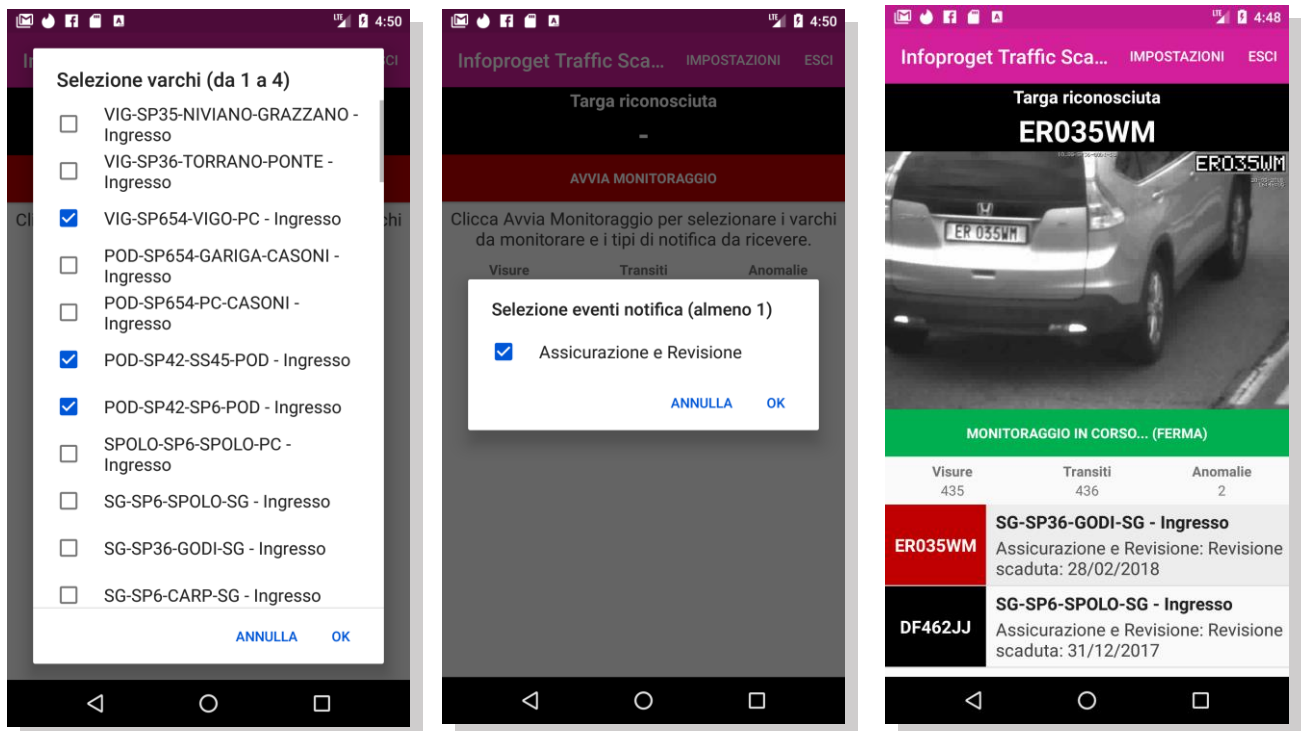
4:50

In ESCI

Selezione varchi (da 1 a 4)

VIG-SP35-NIVIANO-GRAZZANO - Ingresso
VIG-SP36-TORRANO-PONTE - Ingresso
VIG-SP654-VIGO-PC - Ingresso
POD-SP654-GARIGA-CASONI - Ingresso
POD-SP654-PC-CASONI - Ingresso
POD-SP42-SS45-POD - Ingresso
POD-SP42-SP6-POD - Ingresso
SPOLO-SP6-SPOLO-PC - Ingresso
SG-SP6-SPOLO-SG - Ingresso
SG-SP36-GODI-SG - Ingresso
SG-SP6-CARP-SG - Ingresso

ANNULLA OK

Cli rchi

4:50

Infoproget Traffic Sca... IMPOSTAZIONI ESCI

Targa riconosciuta

-

AVVIA MONITORAGGIO

Clicca Avvia Monitoraggio per selezionare i varchi da monitorare e i tipi di notifica da ricevere.

Visure Transiti Anomalie

Selezione eventi notifica (almeno 1)

Assicurazione e Revisione

ANNULLA OK

4:48

Infoproget Traffic Sca... IMPOSTAZIONI ESCI

Targa riconosciuta

ER035WM

ER035WM

ER 035WM

MONITORAGGIO IN CORSO... (FERMA)

| Visure | Transiti | Anomalie |
|---|---|---|
| 435 | 436 | 2 |

ER035WM
SG-SP36-GODI-SG - Ingresso
Assicurazione e Revisione: Revisione scaduta: 28/02/2018

DF462JJ
SG-SP6-SPOLO-SG - Ingresso
Assicurazione e Revisione: Revisione scaduta: 31/12/2017